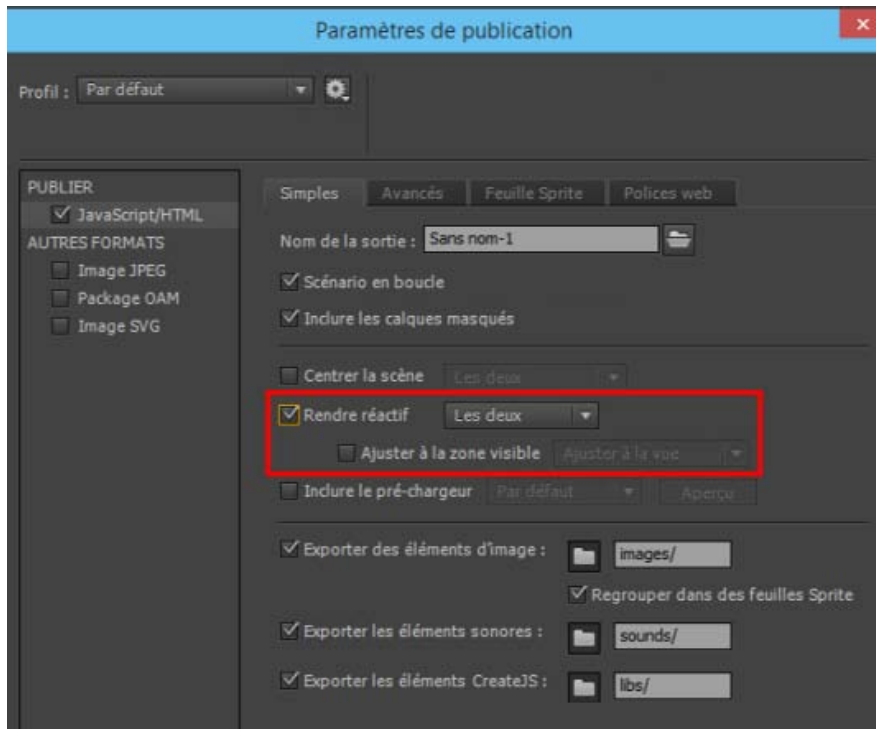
Paramètres de publication

Profil : Par défaut

PUBLIER
JavaScript/HTML
AUTRES FORMATS
Image JPEG
Package OAM
Image SVG

Simples | Avancés | Feuille Sprite | Polices web

Nom de la sortie : Sans nom-1

Scénario en boucle

Inclure les calques masqués

Centrer la scène Les deux

Rendre réactif Les deux

Ajuster à la zone visible Ajuster à la vue

Inclure le pré-chargeur Par défaut Aperçu

Exporter des éléments d'image : images/

Regrouper dans des feuilles Sprite

Exporter les éléments sonores : sounds/

Exporter les éléments CreateJS : libs/